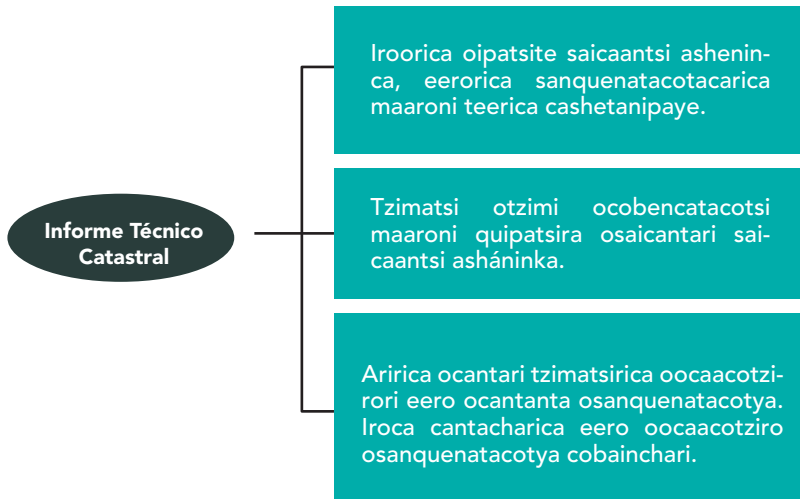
Informe Técnico Catastral

Iroorica oipatsite saicaantsi asheninca, eerorica sanquenatacotacarica maaroni teerica cashetanipaye.

Tzimatsi otzimi ocobencatacotsi maaroni quipatsira osaicantari saicaantsi asháninka.

Aririca ocantari tzimatsirica oocaacotzirori eero ocantanta osanquenatacotya. Iroca cantacharica eero oocaacotziro osanquenatacotya cobainchari.